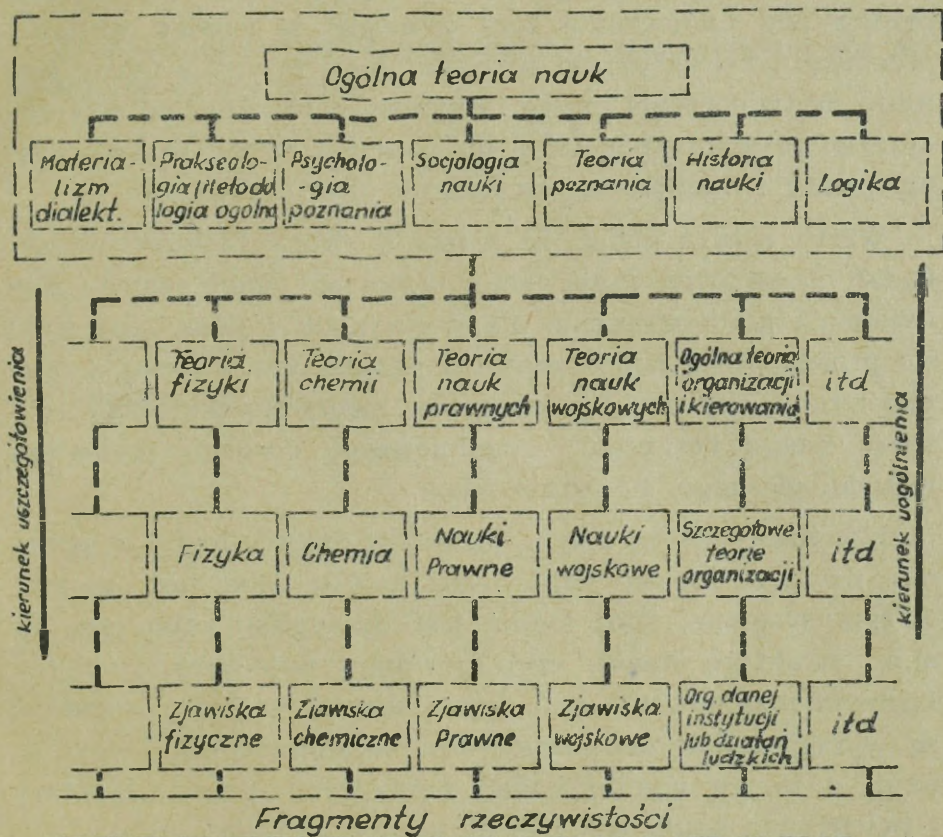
Ogólna teoria nauk

Materializm dialekt.

Prakseologia (metodologia ogólna)

Psychologia poznania

Socjologia nauki

Teoria poznania

Historia nauki

Logika

kierunek uszczegółowienia

kierunek uogólnienia

Teoria fizyki

Teoria chemii

Teoria nauk prawnych

Teoria nauk wojskowych

Ogólna teoria organizacji i kierowania

itd

Fizyka

Chemia

Nauki Prawne

Nauki wojskowe

Szczegółowe teorie organizacji

itd

Zjawiska fizyczne

Zjawiska chemiczne

Zjawiska Prawne

Zjawiska wojskowe

Org. danej instytucji lub działań ludzkich

itd

Fragmenty rzeczywistości